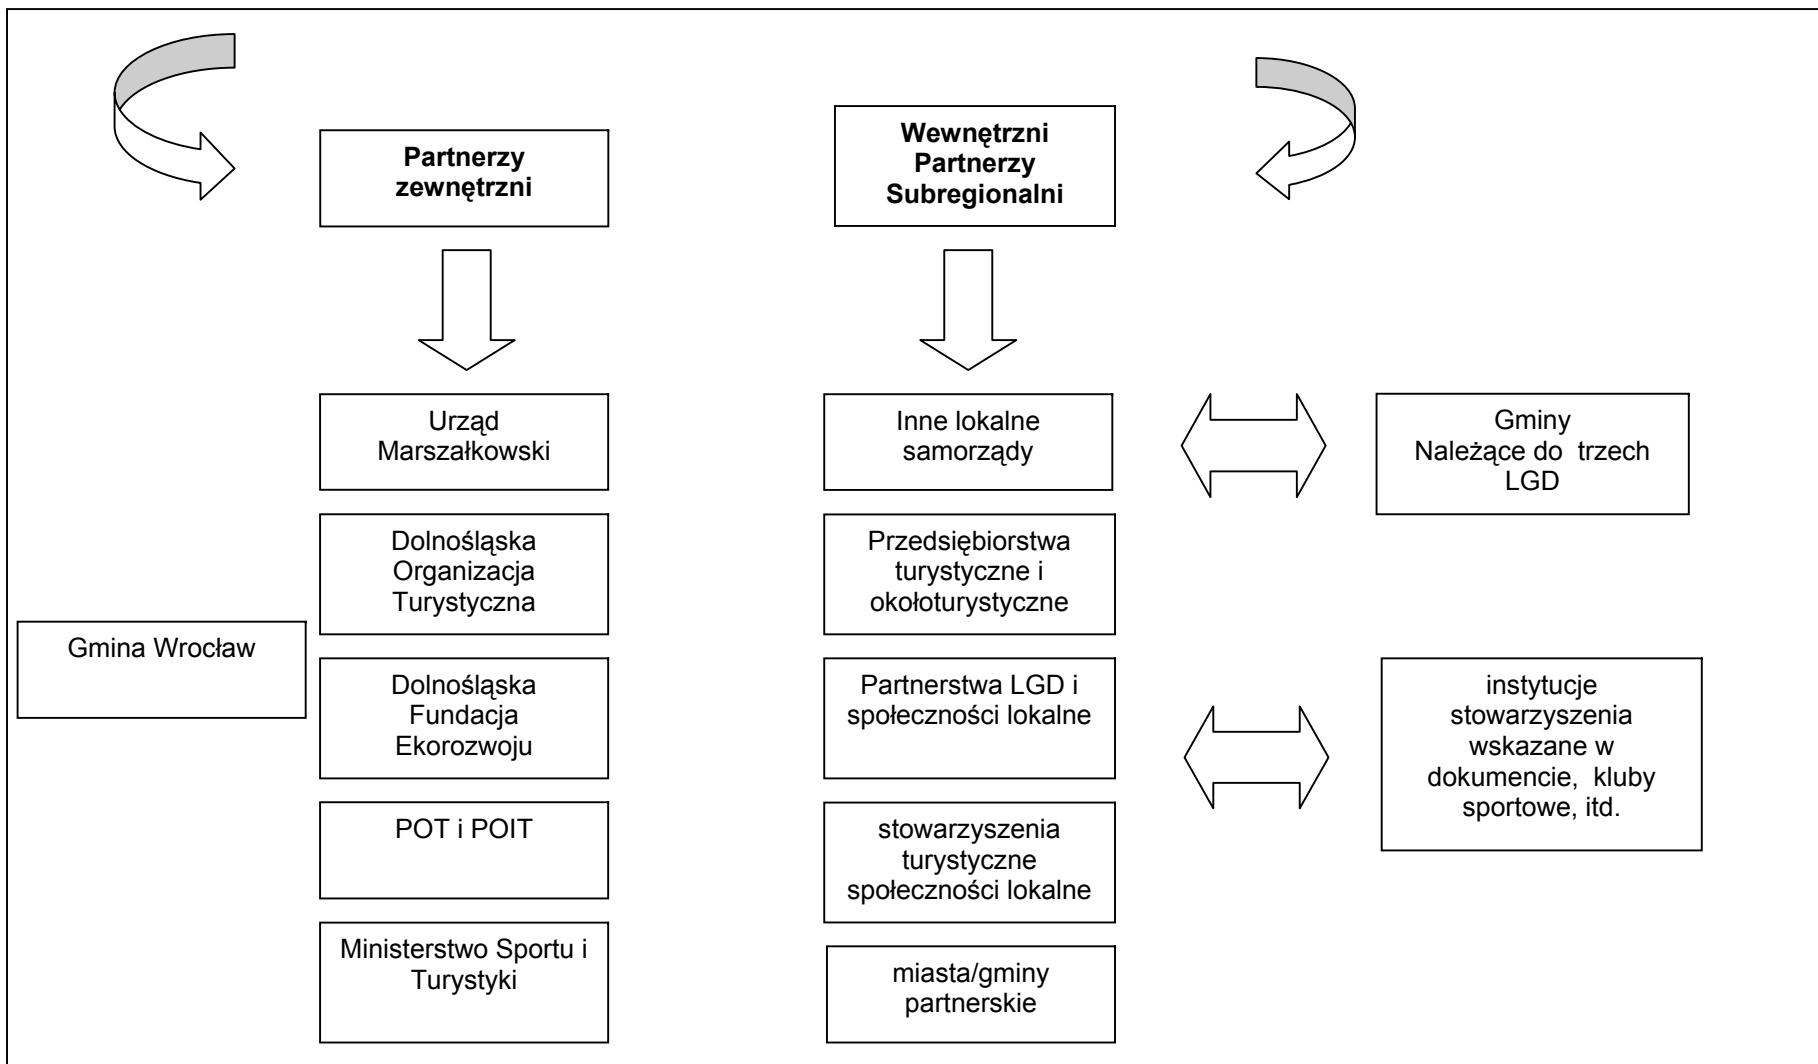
Partnerzy zewnętrzni

Wewnętrzni Partnerzy Subregionalni

Urząd Marszałkowski

Dolnośląska Organizacja Turystyczna

Dolnośląska Fundacja Ekorozwoju

POT i POIT

Ministerstwo Sportu i Turystyki

Gmina Wrocław

Inne lokalne samorządy

Przedsiębiorstwa turystyczne i okołoturystyczne

Partnerstwa LGD i społeczności lokalne

stowarzyszenia turystyczne społeczności lokalne

miasta/gminy partnerskie

Gminy Należące do trzech LGD

instytucje stowarzyszenia wskazane w dokumencie, kluby sportowe, itd.